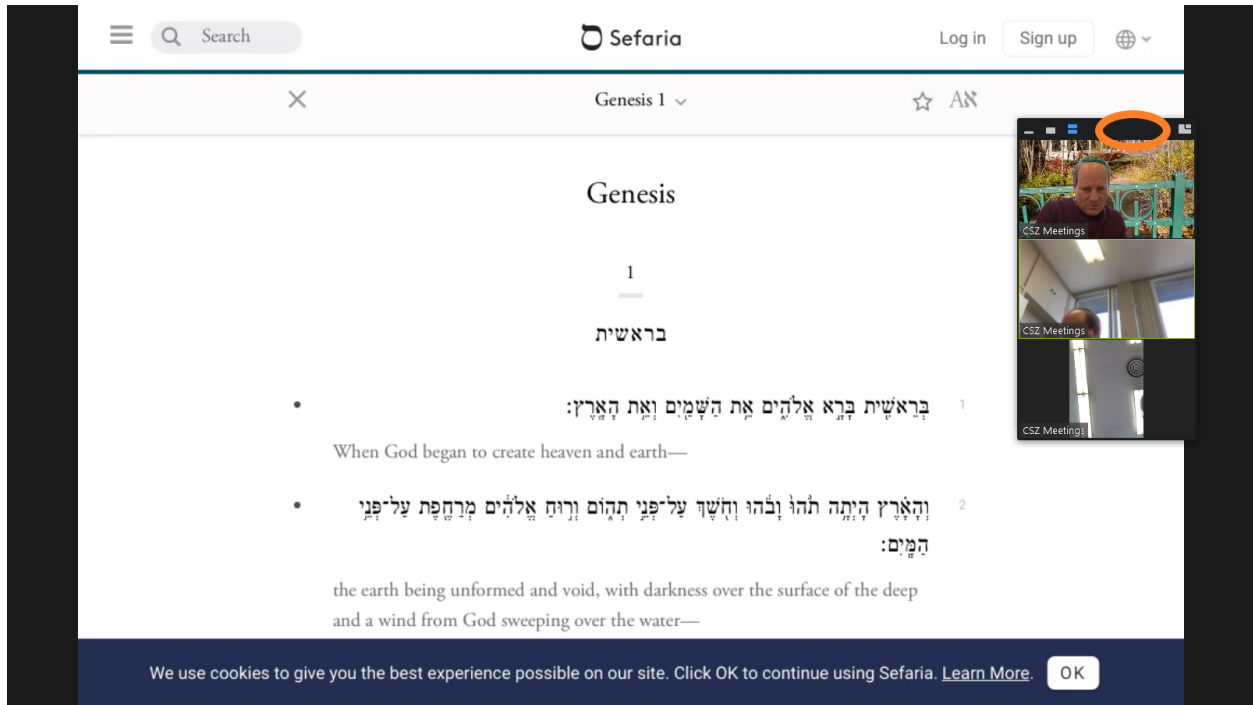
Search

Sefaria

Log in Sign up

Genesis 1

Genesis

1

בראשית

1 בְּרֵאשִׁ֖ית בָּרָ֣א אֱלֹהִ֑ים אֵ֥ת הַשָּׁמַ֖יִם וְאֵ֥ת הָאָֽרֶץ׃

When God began to create heaven and earth—

2 וְהָאָ֗רֶץ הָיְתָ֥ה תֹ֙הוּ֙ וָבֹ֔הוּ וְחֹ֖שֶׁךְ עַל־פְּנֵ֣י תְה֑וֹם וְר֣וּחַ אֱלֹהִ֔ים מְרַחֶ֖פֶת עַל־פְּנֵ֥י הַמָּֽיִם׃

the earth being unformed and void, with darkness over the surface of the deep and a wind from God sweeping over the water—

CSZ Meetings

CSZ Meetings

CSZ Meetings

We use cookies to give you the best experience possible on our site. Click OK to continue using Sefaria. Learn More. OK